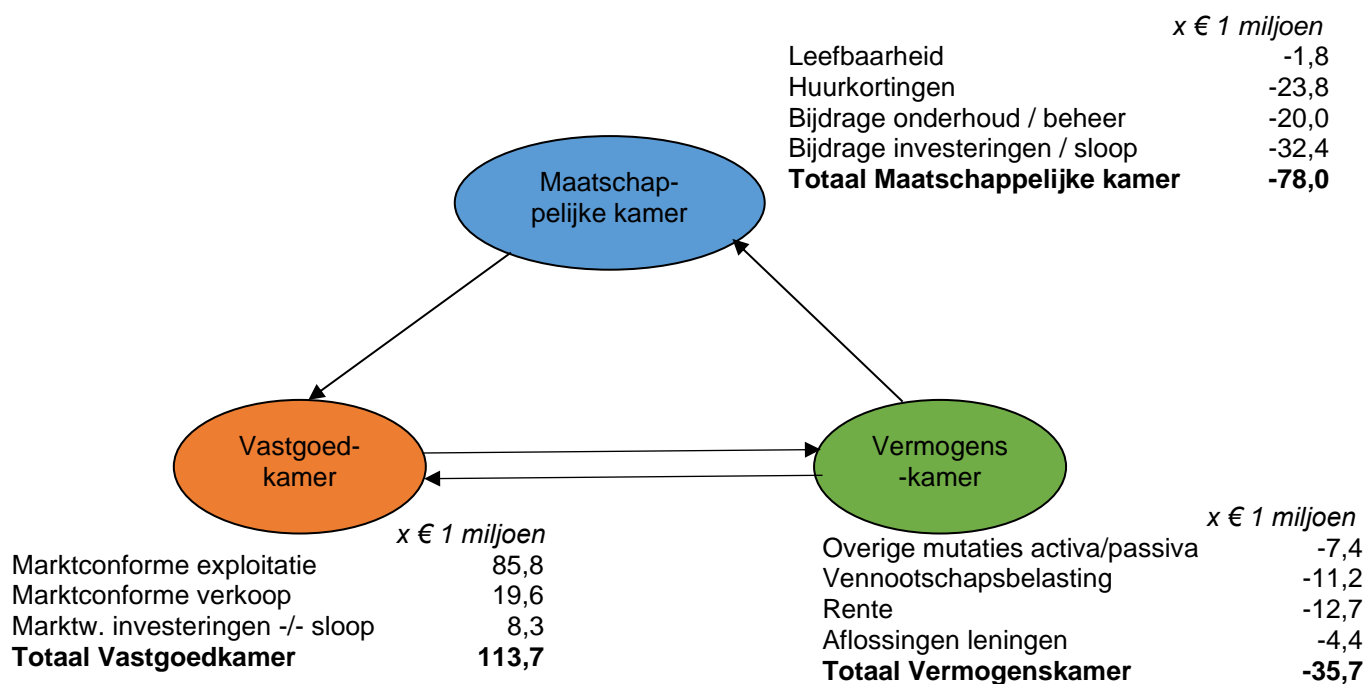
| | *x € 1 miljoen* |
|---|---|
| Leefbaarheid | -1,8 |
| Huurkortingen | -23,8 |
| Bijdrage onderhoud / beheer | -20,0 |
| Bijdrage investeringen / sloop | -32,4 |
| **Totaal Maatschappelijke kamer** | **-78,0** |

Maatschappelijke kamer

Vastgoedkamer

Vermogens-kamer

| | *x € 1 miljoen* |
|---|---|
| Marktconforme exploitatie | 85,8 |
| Marktconforme verkoop | 19,6 |
| Marktw. investeringen -/- sloop | 8,3 |
| **Totaal Vastgoedkamer** | **113,7** |

| | *x € 1 miljoen* |
|---|---|
| Overige mutaties activa/passiva | -7,4 |
| Vennootschapsbelasting | -11,2 |
| Rente | -12,7 |
| Aflossingen leningen | -4,4 |
| **Totaal Vermogenskamer** | **-35,7** |